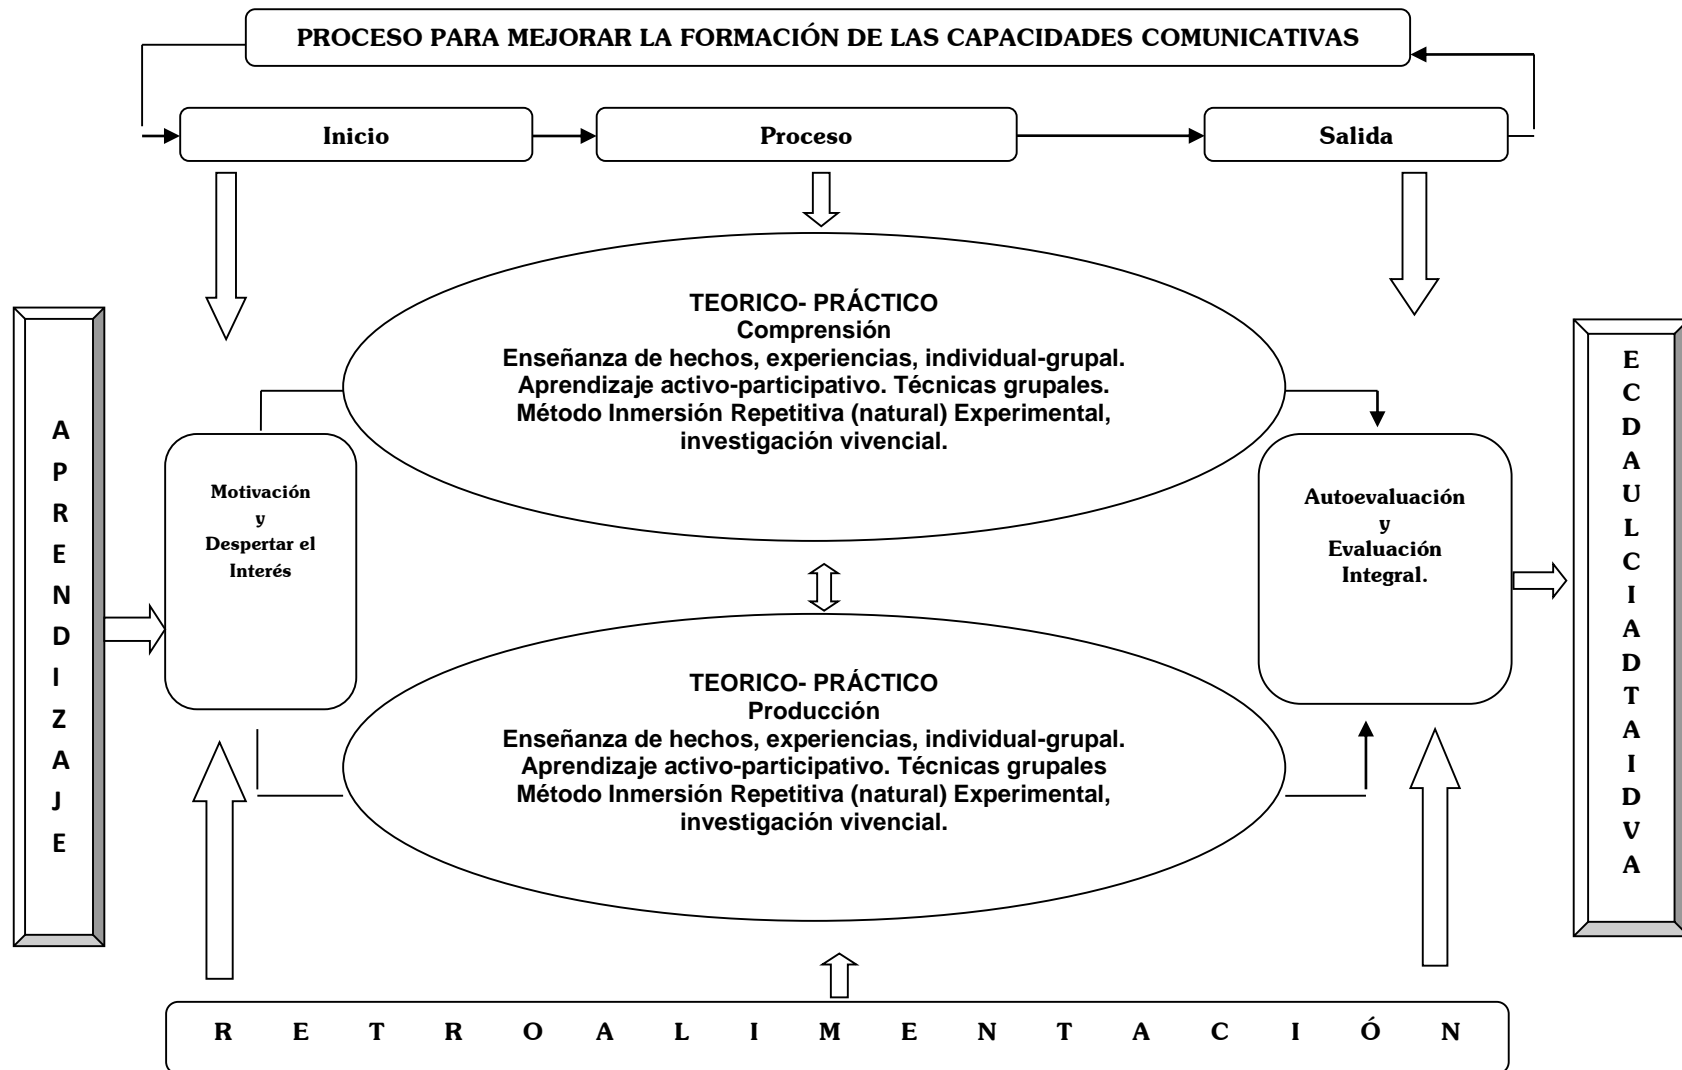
PROCESO PARA MEJORAR LA FORMACIÓN DE LAS CAPACIDADES COMUNICATIVAS

Inicio

Proceso

Salida

A P R E N D I Z A J E

Motivación y Despertar el Interés

TEORICO- PRÁCTICO
Comprensión
Enseñanza de hechos, experiencias, individual-grupal.
Aprendizaje activo-participativo. Técnicas grupales.
Método Inmersión Repetitiva (natural) Experimental, investigación vivencial.

TEORICO- PRÁCTICO
Producción
Enseñanza de hechos, experiencias, individual-grupal.
Aprendizaje activo-participativo. Técnicas grupales
Método Inmersión Repetitiva (natural) Experimental, investigación vivencial.

Autoevaluación y Evaluación Integral.

E C D A U L C I A D T A I D V A

R E T R O A L I M E N T A C I Ó N